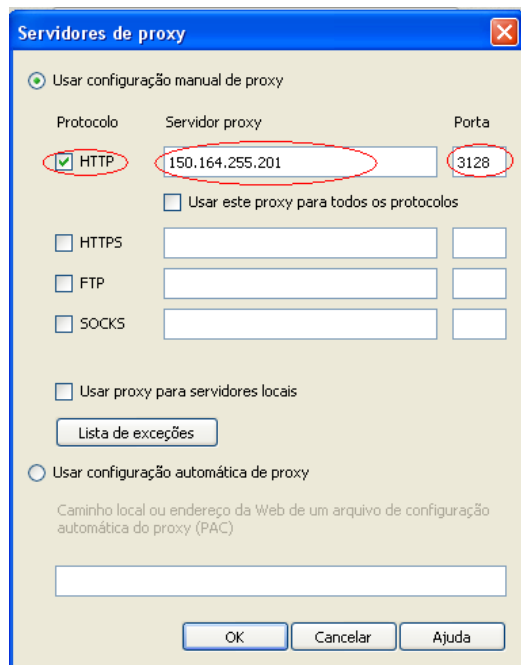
Servidores de proxy

Usar configuração manual de proxy

Protocolo Servidor proxy Porta

HTTP 150.164.255.201 3128

Usar este proxy para todos os protocolos

HTTPS

FTP

SOCKS

Usar proxy para servidores locais

Lista de exceções

Usar configuração automática de proxy

Caminho local ou endereço da Web de um arquivo de configuração automática do proxy (PAC)

OK Cancelar Ajuda